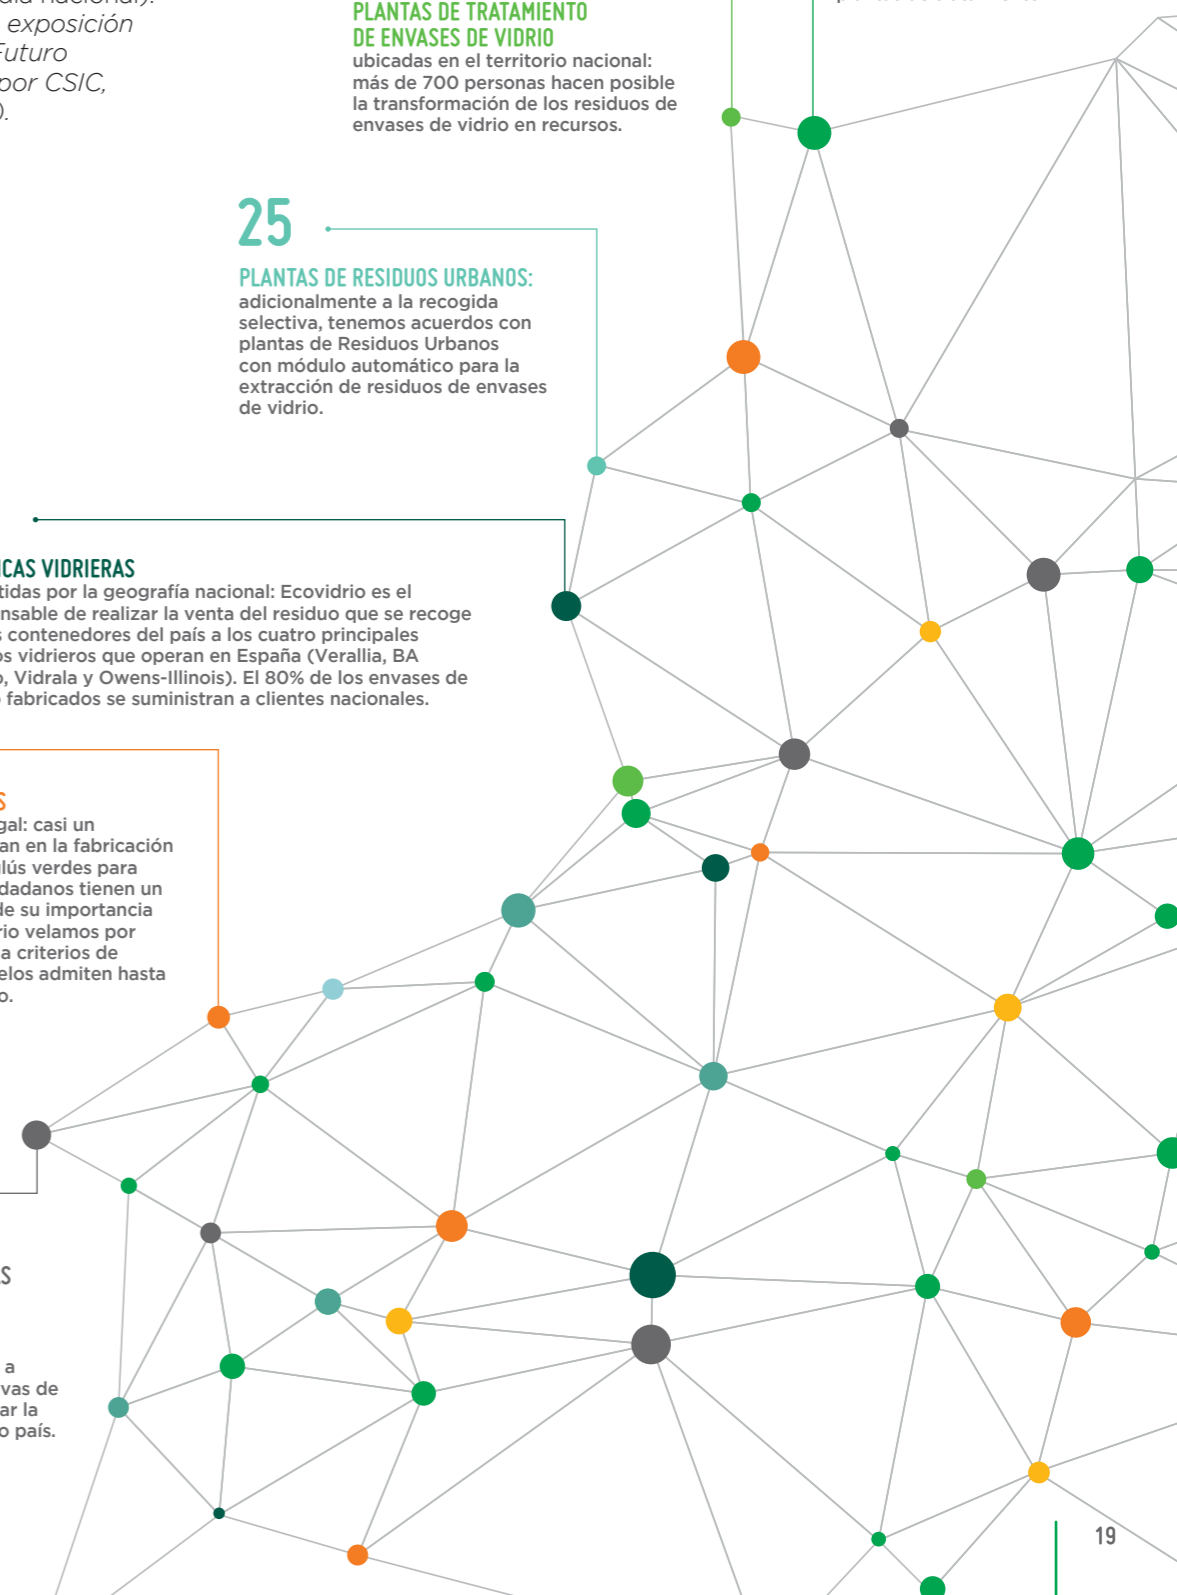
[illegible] exposición
Futuro
por CSIC,
).

PLANTAS DE TRATAMIENTO DE ENVASES DE VIDRIO
ubicadas en el territorio nacional: más de 700 personas hacen posible la transformación de los residuos de envases de vidrio en recursos.

25
PLANTAS DE RESIDUOS URBANOS:
adicionalmente a la recogida selectiva, tenemos acuerdos con plantas de Residuos Urbanos con módulo automático para la extracción de residuos de envases de vidrio.

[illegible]CAS VIDRIERAS
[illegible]tidas por la geografía nacional: Ecovidrio es el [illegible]nsable de realizar la venta del residuo que se recoge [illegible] contenedores del país a los cuatro principales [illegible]os vidrieros que operan en España (Verallia, BA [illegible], Vidrala y Owens-Illinois). El 80% de los envases de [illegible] fabricados se suministran a clientes nacionales.

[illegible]S
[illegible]gal: casi un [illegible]an en la fabricación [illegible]lús verdes para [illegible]dadanos tienen un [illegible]de su importancia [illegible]rio velamos por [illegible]a criterios de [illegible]elos admiten hasta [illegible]o.

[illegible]S

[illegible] a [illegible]vas de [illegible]ar la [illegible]o país.

19